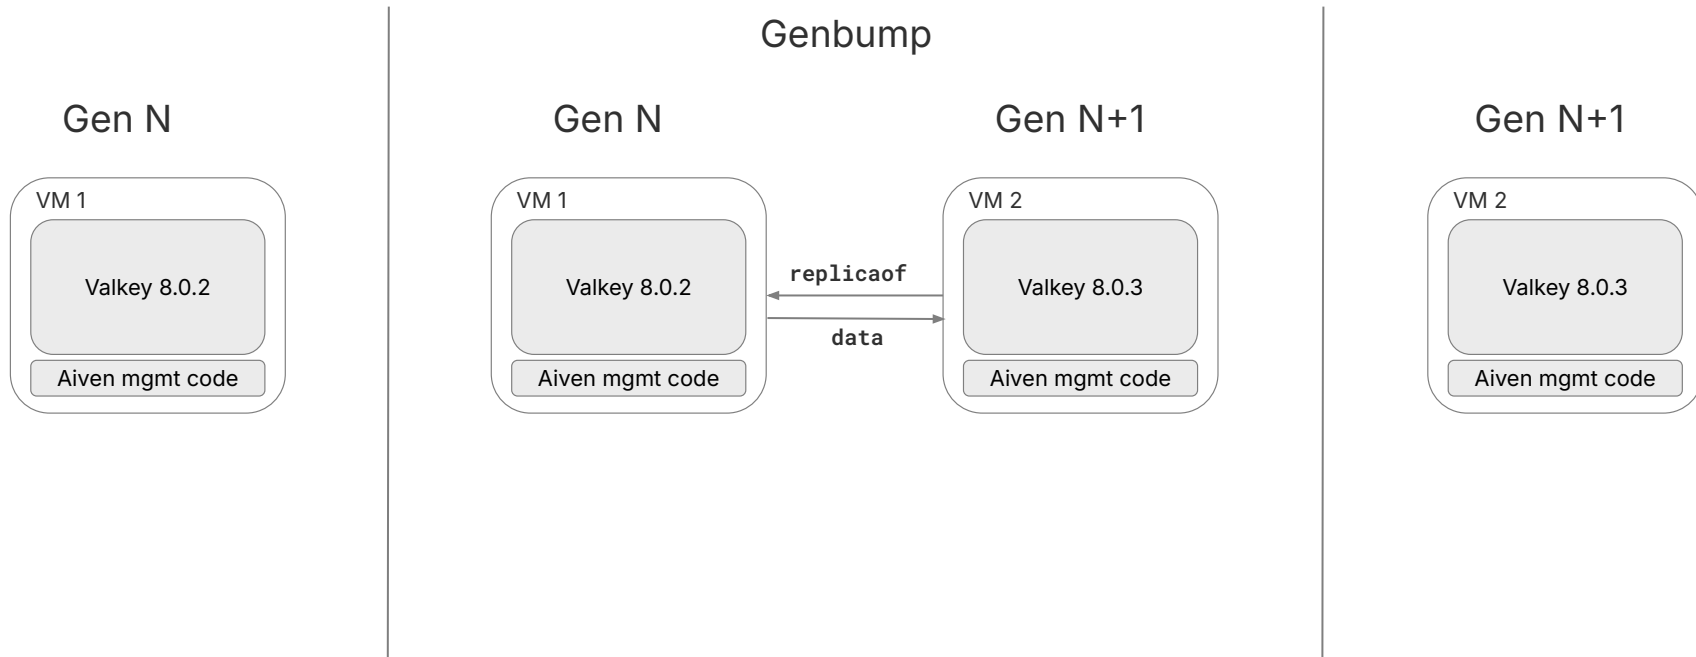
Gen N

VM 1

Valkey 8.0.2

Aiven mgmt code

Genbump

Gen N

VM 1

Valkey 8.0.2

Aiven mgmt code

replicaof

data

Gen N+1

VM 2

Valkey 8.0.3

Aiven mgmt code

Gen N+1

VM 2

Valkey 8.0.3

Aiven mgmt code